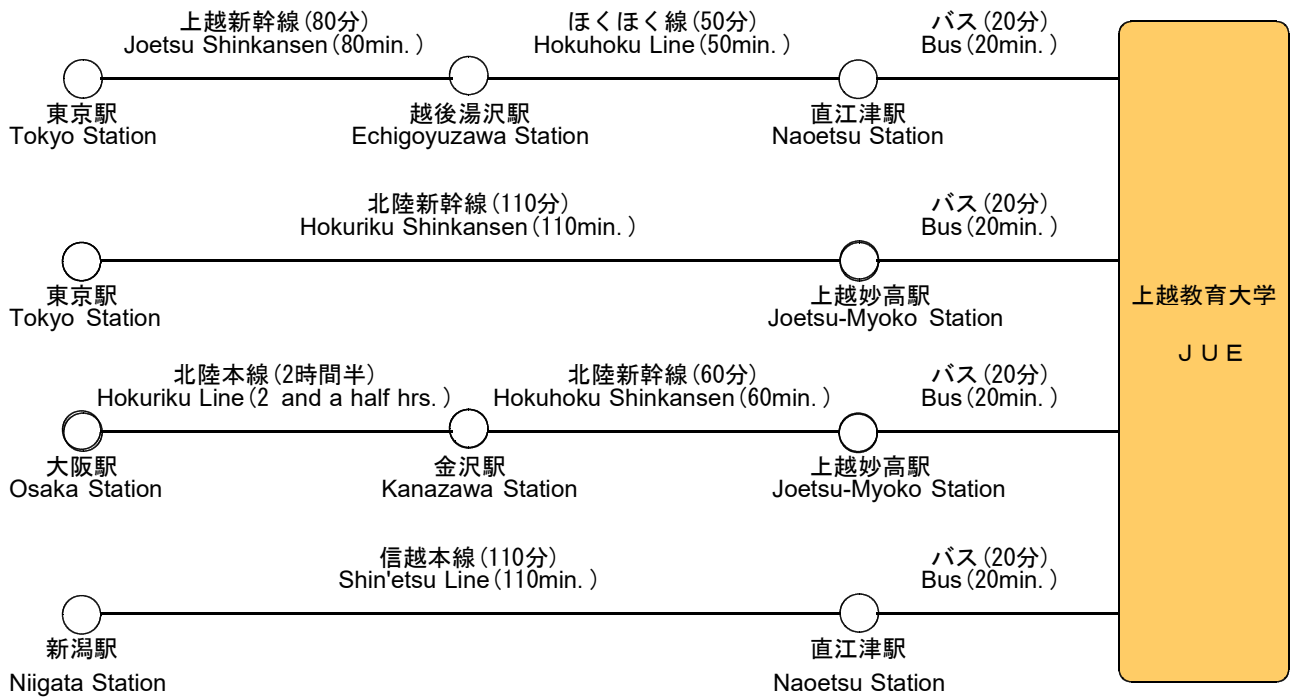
上越新幹線(80分)
Joetsu Shinkansen(80min. )

ほくほく線(50分)
Hokuhoku Line(50min. )

バス(20分)
Bus(20min. )

東京駅
Tokyo Station

越後湯沢駅
Echigoyuzawa Station

直江津駅
Naoetsu Station

北陸新幹線(110分)
Hokuriku Shinkansen(110min. )

バス(20分)
Bus(20min. )

東京駅
Tokyo Station

上越妙高駅
Joetsu-Myoko Station

上越教育大学

J U E

北陸本線(2時間半)
Hokuriku Line(2 and a half hrs. )

北陸新幹線(60分)
Hokuhoku Shinkansen(60min. )

バス(20分)
Bus(20min. )

大阪駅
Osaka Station

金沢駅
Kanazawa Station

上越妙高駅
Joetsu-Myoko Station

信越本線(110分)
Shin'etsu Line(110min. )

バス(20分)
Bus(20min. )

新潟駅
Niigata Station

直江津駅
Naoetsu Station